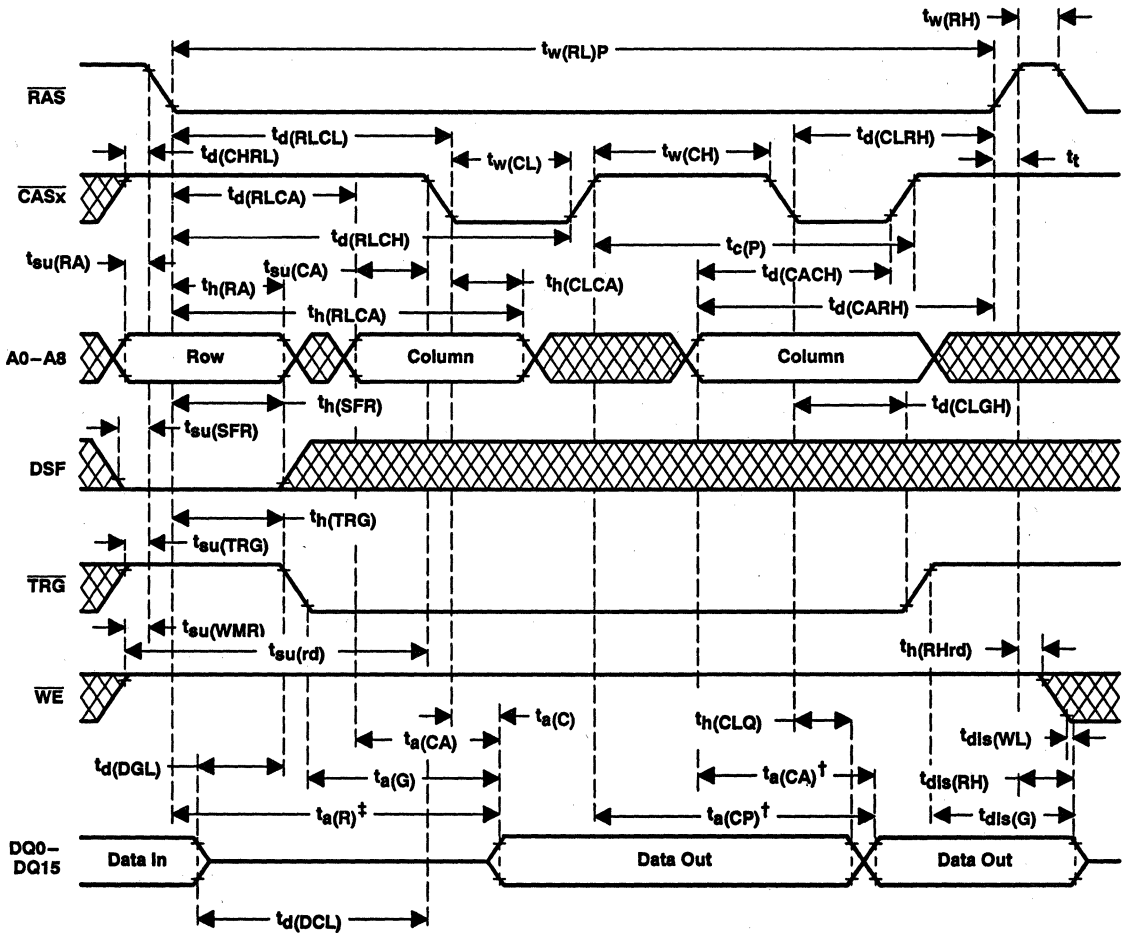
$t_{w(RH)}$

$t_{w(RL)P}$

$\overline{RAS}$

$t_{d(RLCL)}$

$t_{d(CLRH)}$

$t_{d(CHRL)}$

$t_{w(CL)}$

$t_{w(CH)}$

$t_t$

$\overline{CASx}$

$t_{d(RLCA)}$

$t_{d(RLCH)}$

$t_{c(P)}$

$t_{su(RA)}$

$t_{su(CA)}$

$t_{d(CACH)}$

$t_{h(RA)}$

$t_{h(CLCA)}$

$t_{d(CARH)}$

$t_{h(RLCA)}$

A0–A8

Row

Column

Column

$t_{h(SFR)}$

$t_{d(CLGH)}$

$t_{su(SFR)}$

DSF

$t_{h(TRG)}$

$t_{su(TRG)}$

$\overline{TRG}$

$t_{su(WMR)}$

$t_{h(RHrd)}$

$t_{su(rd)}$

$\overline{WE}$

$t_{a(C)}$

$t_{h(CLQ)}$

$t_{a(CA)}$

$t_{dis(WL)}$

$t_{d(DGL)}$

$t_{a(G)}$

$t_{a(CA)}^{\dagger}$

$t_{dis(RH)}$

$t_{a(R)}^{\ddagger}$

$t_{a(CP)}^{\dagger}$

$t_{dis(G)}$

DQ0–DQ15

Data In

Data Out

Data Out

$t_{d(DCL)}$